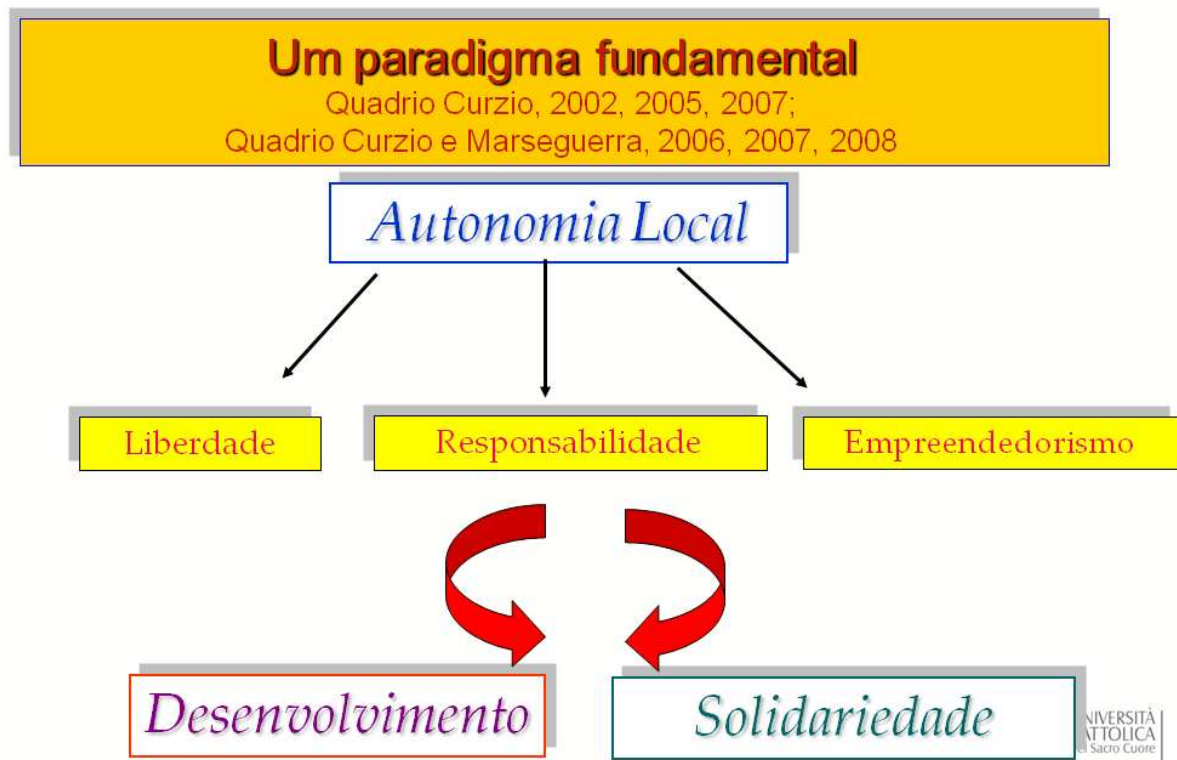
Um paradigma fundamental
Quadrio Curzio, 2002, 2005, 2007;
Quadrio Curzio e Marseguerra, 2006, 2007, 2008

Autonomia Local

Liberdade

Responsabilidade

Empreendedorismo

Desenvolvimento

Solidariedade

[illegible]NIVERSITÀ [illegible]ATTOLICA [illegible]el Sacro Cuore